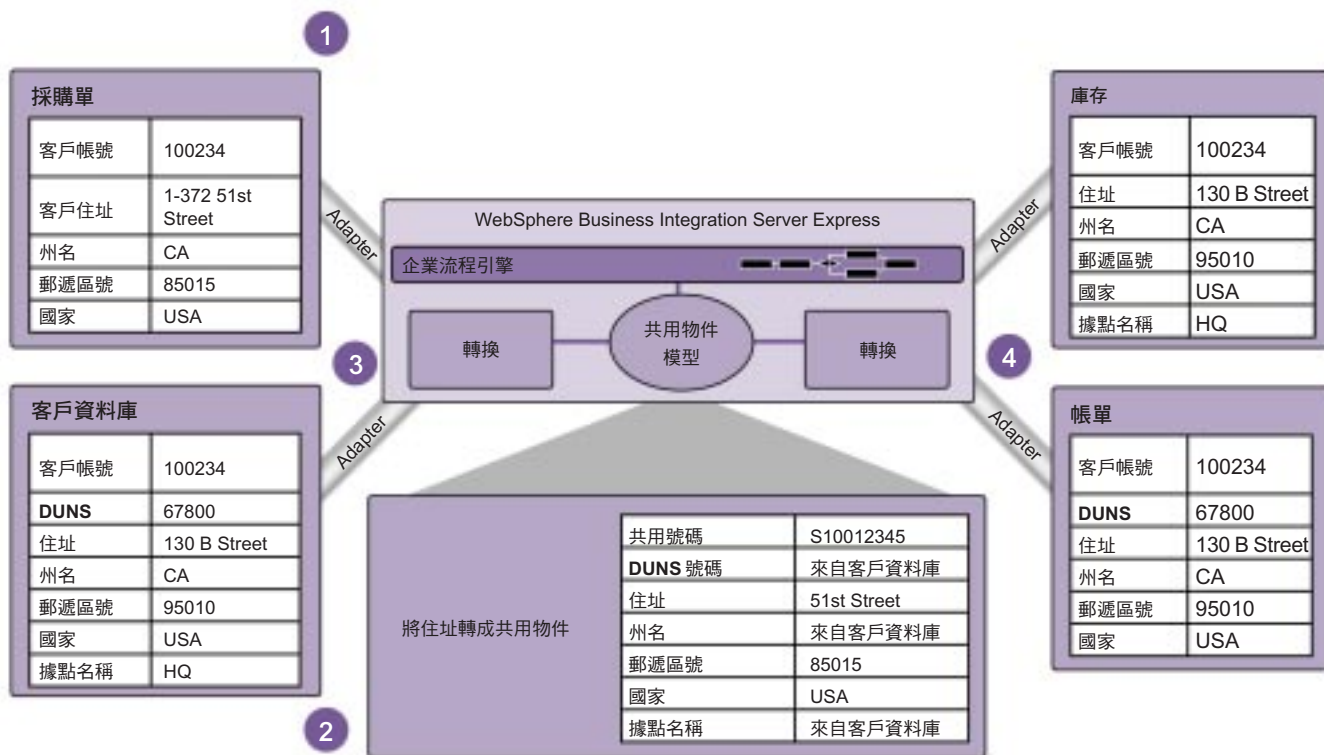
1

採購單

| 客戶帳號 | 100234 |
|---|---|
| 客戶住址 | 1-372 51st Street |
| 州名 | CA |
| 郵遞區號 | 85015 |
| 國家 | USA |

Adapter

WebSphere Business Integration Server Express

企業流程引擎

轉換

共用物件模型

轉換

3

4

庫存

| 客戶帳號 | 100234 |
|---|---|
| 住址 | 130 B Street |
| 州名 | CA |
| 郵遞區號 | 95010 |
| 國家 | USA |
| 據點名稱 | HQ |

Adapter

客戶資料庫

| 客戶帳號 | 100234 |
|---|---|
| DUNS | 67800 |
| 住址 | 130 B Street |
| 州名 | CA |
| 郵遞區號 | 95010 |
| 國家 | USA |
| 據點名稱 | HQ |

Adapter

將住址轉成共用物件

| 共用號碼 | S10012345 |
|---|---|
| DUNS 號碼 | 來自客戶資料庫 |
| 住址 | 51st Street |
| 州名 | 來自客戶資料庫 |
| 郵遞區號 | 85015 |
| 國家 | USA |
| 據點名稱 | 來自客戶資料庫 |

Adapter

帳單

| 客戶帳號 | 100234 |
|---|---|
| DUNS | 67800 |
| 住址 | 130 B Street |
| 州名 | CA |
| 郵遞區號 | 95010 |
| 國家 | USA |

2